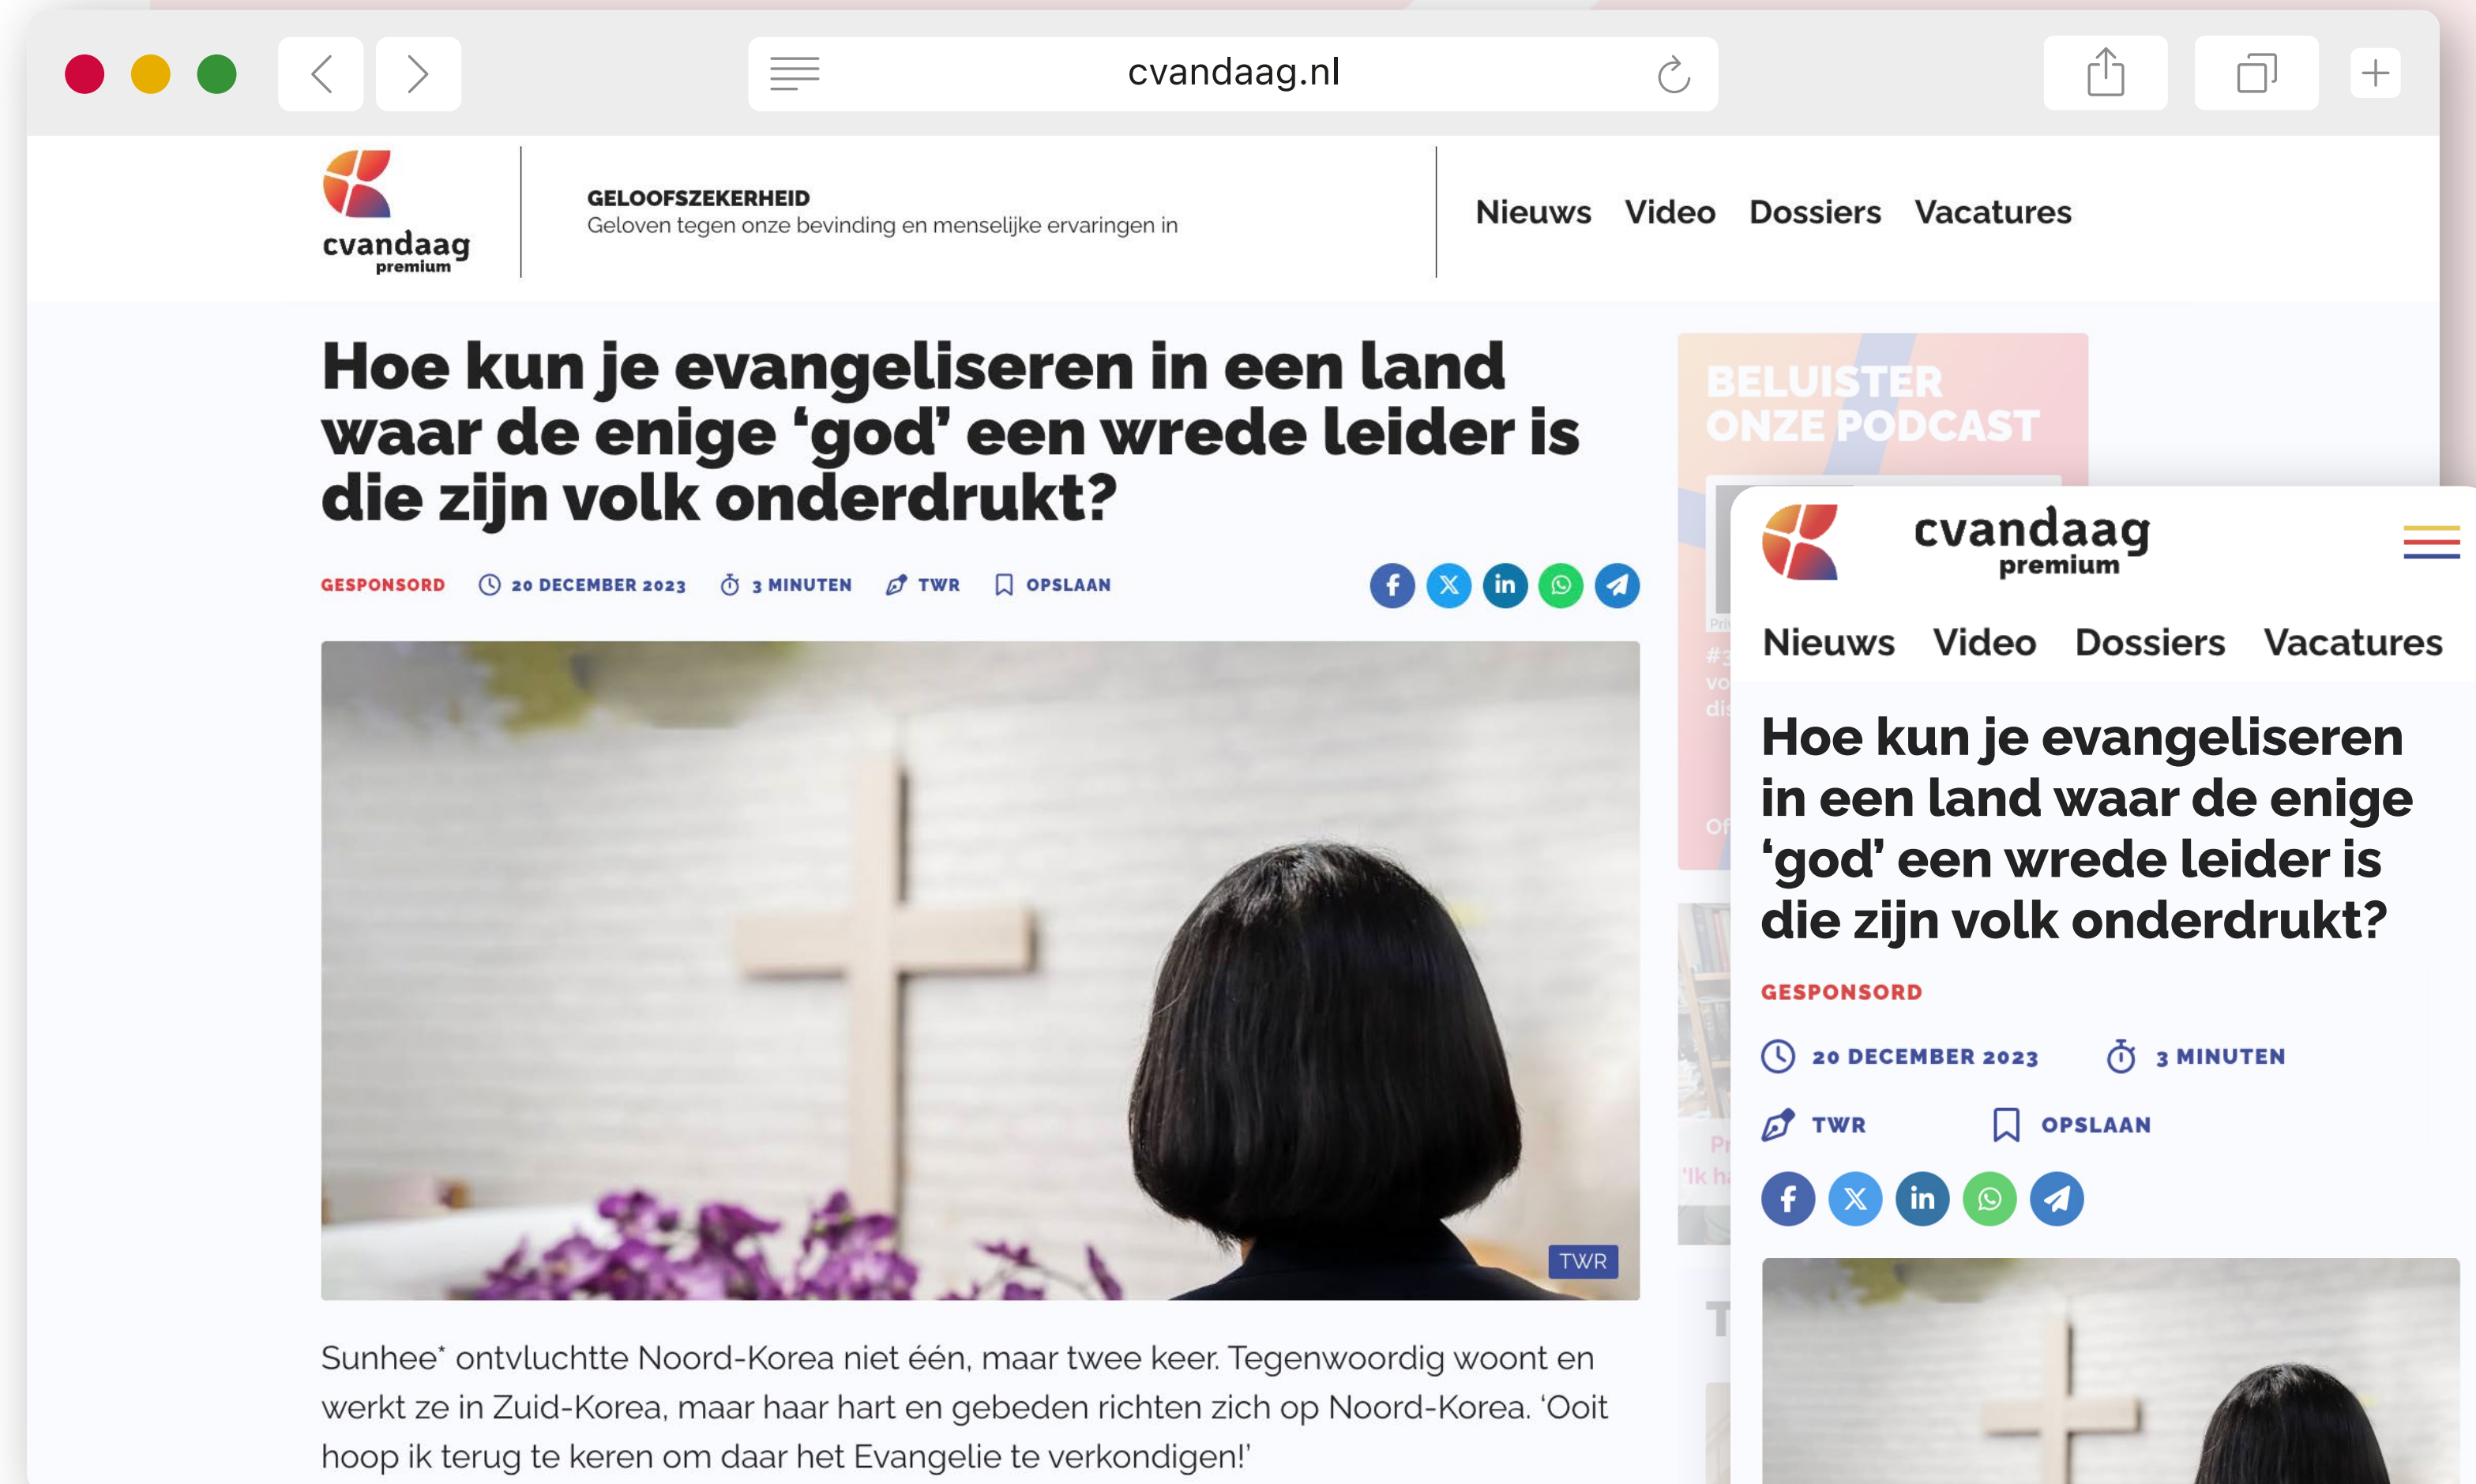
cvandaag.nl

cvandaag premium

GELOOFSZEKERHEID
Geloven tegen onze bevinding en menselijke ervaringen in

Nieuws Video Dossiers Vacatures

Hoe kun je evangeliseren in een land waar de enige 'god' een wrede leider is die zijn volk onderdrukt?

GESPONSORD 20 DECEMBER 2023 3 MINUTEN TWR OPSLAAN

TWR

Sunhee* ontvluchtte Noord-Korea niet één, maar twee keer. Tegenwoordig woont en werkt ze in Zuid-Korea, maar haar hart en gebeden richten zich op Noord-Korea. 'Ooit hoop ik terug te keren om daar het Evangelie te verkondigen!'

BELUISTER ONZE PODCAST

cvandaag premium

Nieuws Video Dossiers Vacatures

Hoe kun je evangeliseren in een land waar de enige 'god' een wrede leider is die zijn volk onderdrukt?

GESPONSORD

20 DECEMBER 2023 3 MINUTEN

TWR OPSLAAN